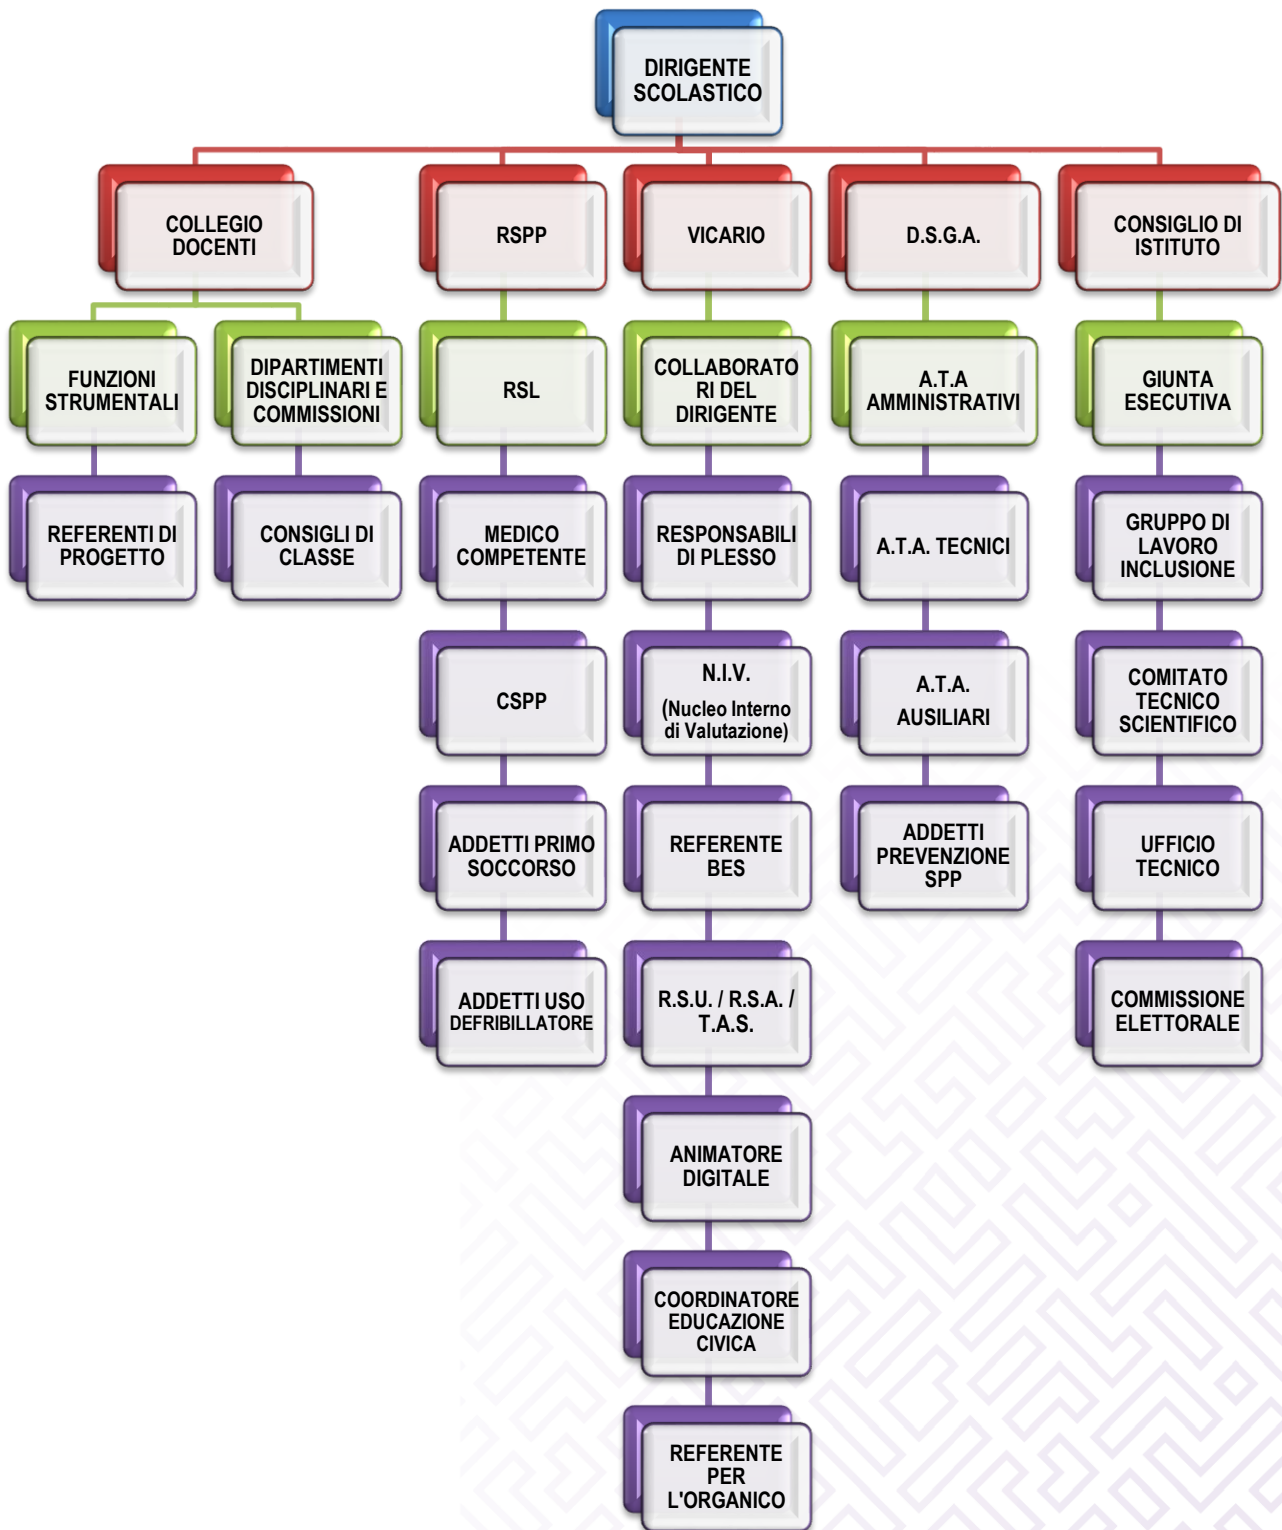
DIRIGENTE SCOLASTICO

COLLEGIO DOCENTI

FUNZIONI STRUMENTALI

REFERENTI DI PROGETTO

DIPARTIMENTI DISCIPLINARI E COMMISSIONI

CONSIGLI DI CLASSE

RSPP

RSL

MEDICO COMPETENTE

CSPP

ADDETTI PRIMO SOCCORSO

ADDETTI USO DEFRIBILLATORE

VICARIO

COLLABORATORI DEL DIRIGENTE

RESPONSABILI DI PLESSO

N.I.V.
(Nucleo Interno di Valutazione)

REFERENTE BES

R.S.U. / R.S.A. / T.A.S.

ANIMATORE DIGITALE

COORDINATORE EDUCAZIONE CIVICA

REFERENTE PER L'ORGANICO

D.S.G.A.

A.T.A AMMINISTRATIVI

A.T.A. TECNICI

A.T.A. AUSILIARI

ADDETTI PREVENZIONE SPP

CONSIGLIO DI ISTITUTO

GIUNTA ESECUTIVA

GRUPPO DI LAVORO INCLUSIONE

COMITATO TECNICO SCIENTIFICO

UFFICIO TECNICO

COMMISSIONE ELETTORALE